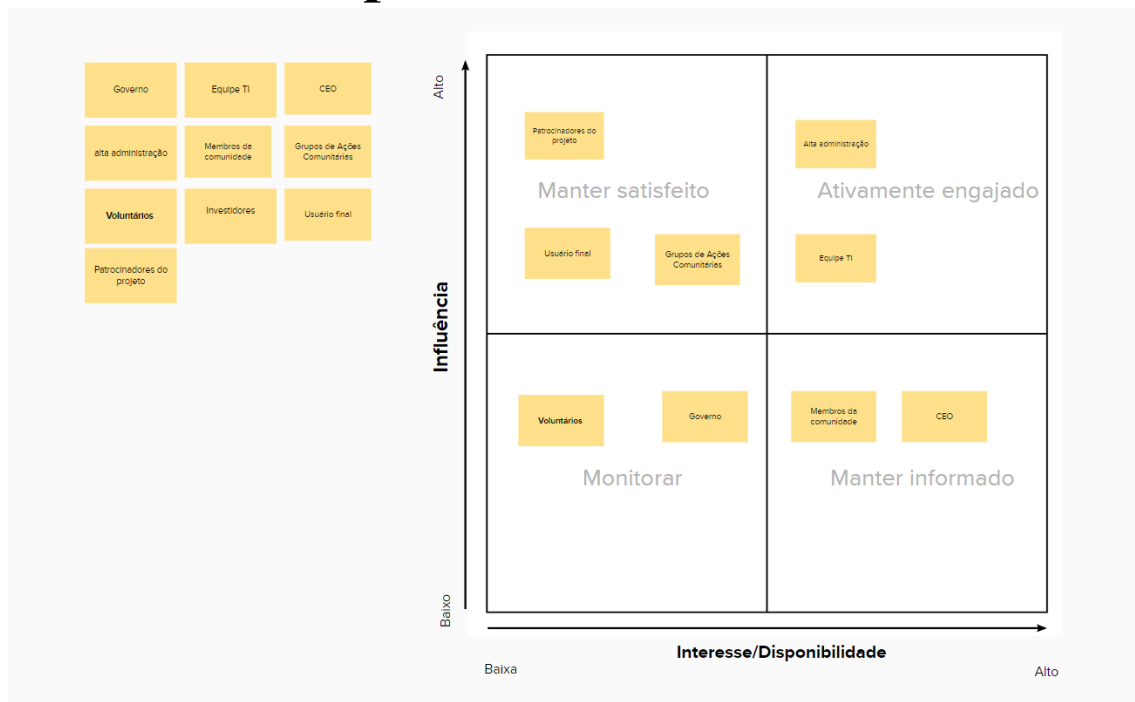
Governo

Equipe TI

CEO

alta administração

Membros da comunidade

Grupos de Ações Comunitárias

Voluntários

Investidores

Usuário final

Patrocinadores do projeto

Alto

Influência

Baixo

Patrocinadores do projeto

Manter satisfeito

Usuário final

Grupos de Ações Comunitarias

Alta administração

Ativamente engajado

Equipe TI

Voluntários

Governo

Monitorar

Membros da comunidade

CEO

Manter informado

Interesse/Disponibilidade

Baixa

Alto